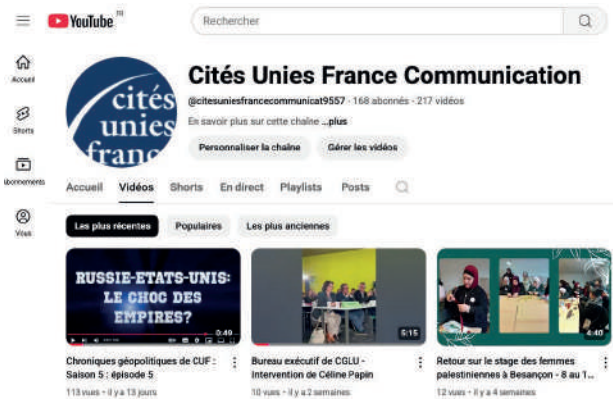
YouTube FR

Rechercher

Accueil

Shorts

bonnements

Vous

cités unies franc

Cités Unies France Communication

@citesuniesfrancecommunicat9557 · 168 abonnés · 217 vidéos

En savoir plus sur cette chaîne ...plus

Personnaliser la chaîne

Gérer les vidéos

Accueil Vidéos Shorts En direct Playlists Posts

Les plus récentes Populaires Les plus anciennes

RUSSIE-ETATS-UNIS: LE CHOC DES EMPIRES?

0:49

Chroniques géopolitiques de CUF : Saison 5 : épisode 5

113 vues · il y a 13 jours

5:15

Bureau exécutif de CGLU - Intervention de Céline Papin

10 vues · il y a 2 semaines

4:40

Retour sur le stage des femmes palestiniennes à Besançon - 8 au 1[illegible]

12 vues · il y a 4 semaines